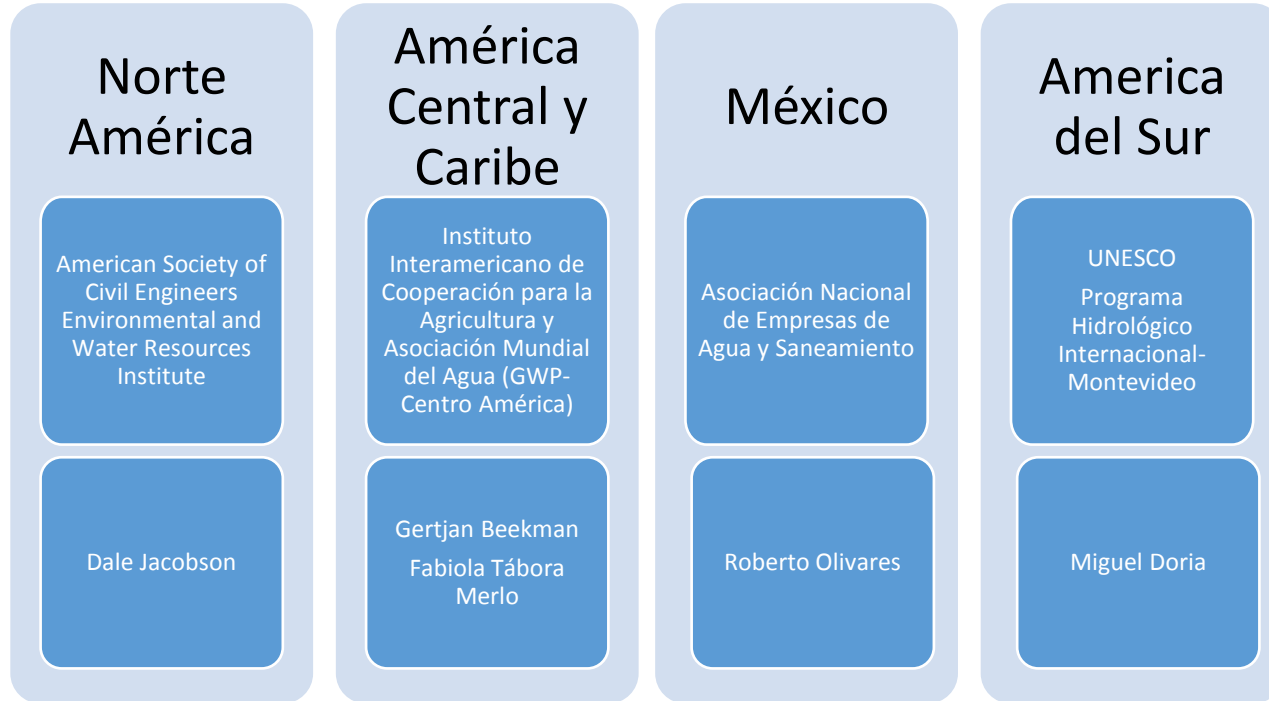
Norte América

American Society of Civil Engineers Environmental and Water Resources Institute

Dale Jacobson

América Central y Caribe

Instituto Interamericano de Cooperación para la Agricultura y Asociación Mundial del Agua (GWP-Centro América)

Gertjan Beekman

Fabiola Tábora Merlo

México

Asociación Nacional de Empresas de Agua y Saneamiento

Roberto Olivares

America del Sur

UNESCO

Programa Hidrológico Internacional-Montevideo

Miguel Doria